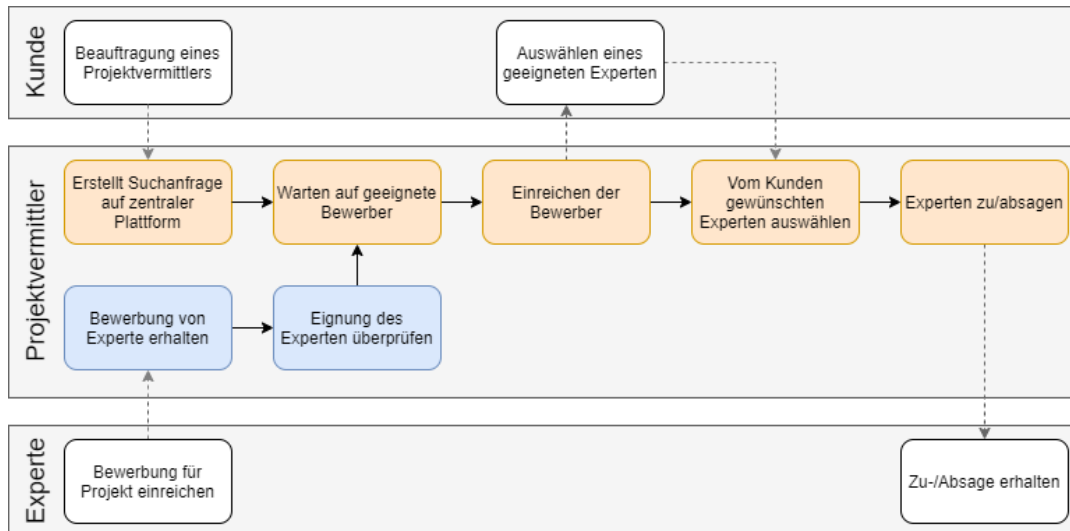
Kunde

Beauftragung eines Projektvermittlers

Auswählen eines geeigneten Experten

Projektvermittler

Erstellt Suchanfrage auf zentraler Plattform

Warten auf geeignete Bewerber

Einreichen der Bewerber

Vom Kunden gewünschten Experten auswählen

Experten zu/absagen

Bewerbung von Experte erhalten

Eignung des Experten überprüfen

Experte

Bewerbung für Projekt einreichen

Zu-/Absage erhalten